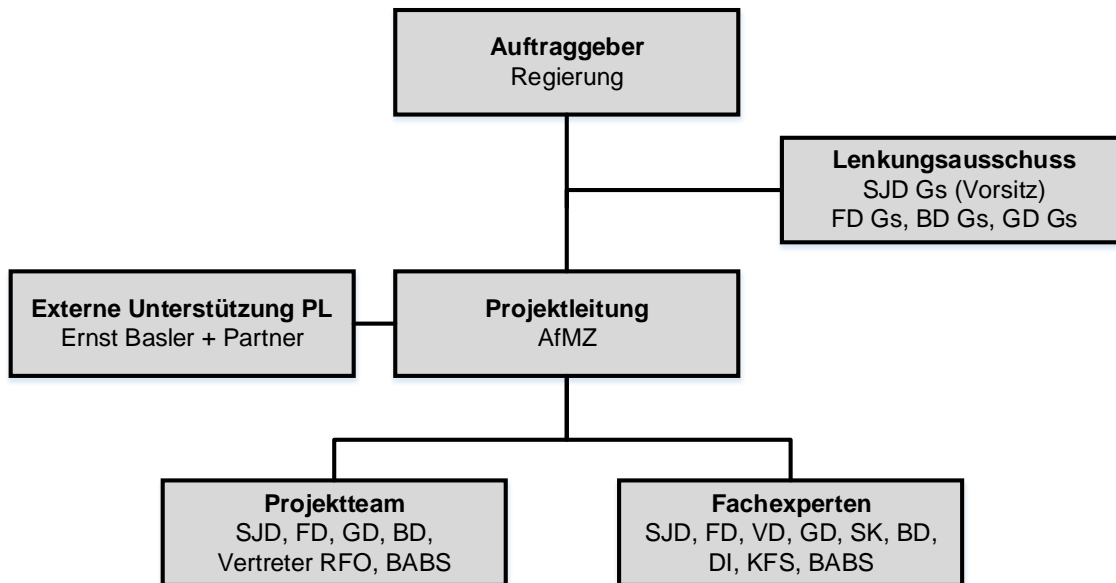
**Auftraggeber**
Regierung

**Lenkungsausschuss**
SJD Gs (Vorsitz)
FD Gs, BD Gs, GD Gs

**Externe Unterstützung PL**
Ernst Basler + Partner

**Projektleitung**
AfMZ

**Projektteam**
SJD, FD, GD, BD, Vertreter RFO, BABS

**Fachexperten**
SJD, FD, VD, GD, SK, BD, DI, KFS, BABS